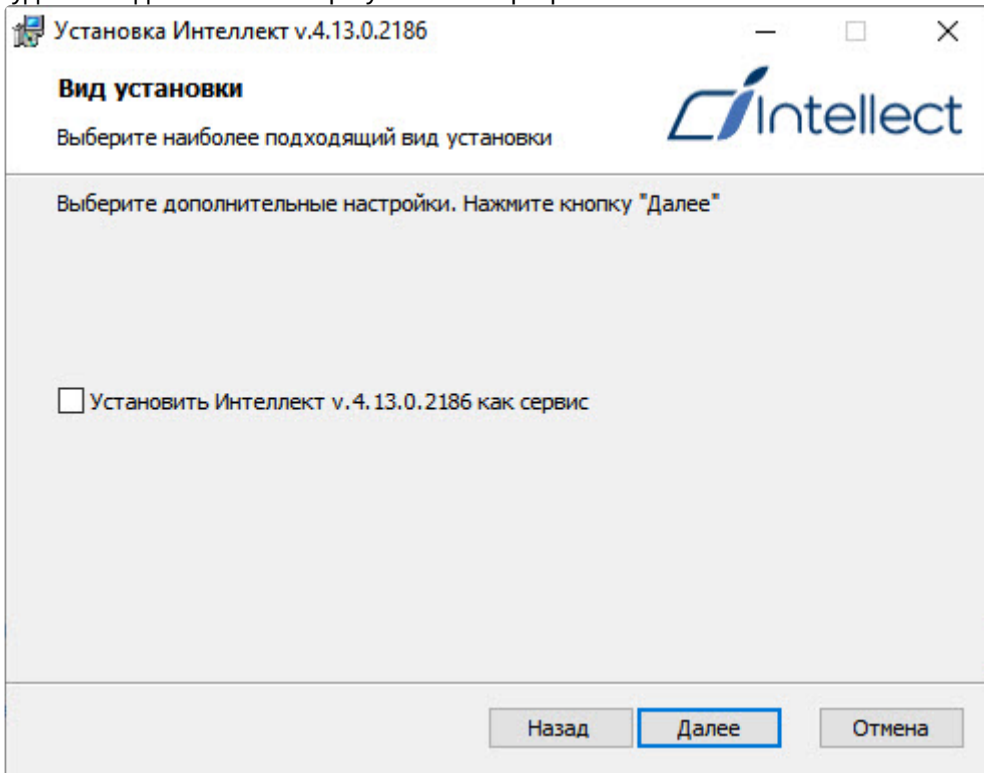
Установка Интеллект v.4.13.0.2186

Вид установки

Выберите наиболее подходящий вид установки

Intellect

Выберите дополнительные настройки. Нажмите кнопку "Далее"

Установить Интеллект v.4.13.0.2186 как сервис

Назад Далее Отмена